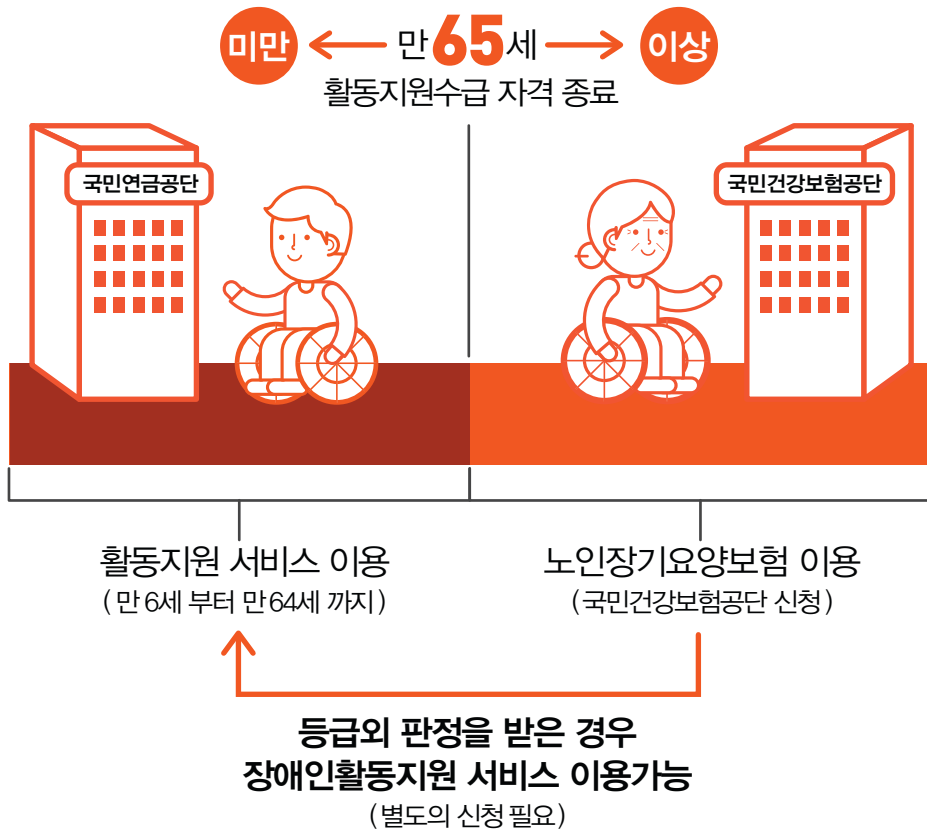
미만 만 65세 이상
활동지원수급 자격 종료

국민연금공단

국민건강보험공단

활동지원 서비스 이용
( 만 6세 부터 만 64세 까지 )

노인장기요양보험 이용
(국민건강보험공단 신청)

등급외 판정을 받은 경우
장애인활동지원 서비스 이용가능
(별도의 신청 필요)